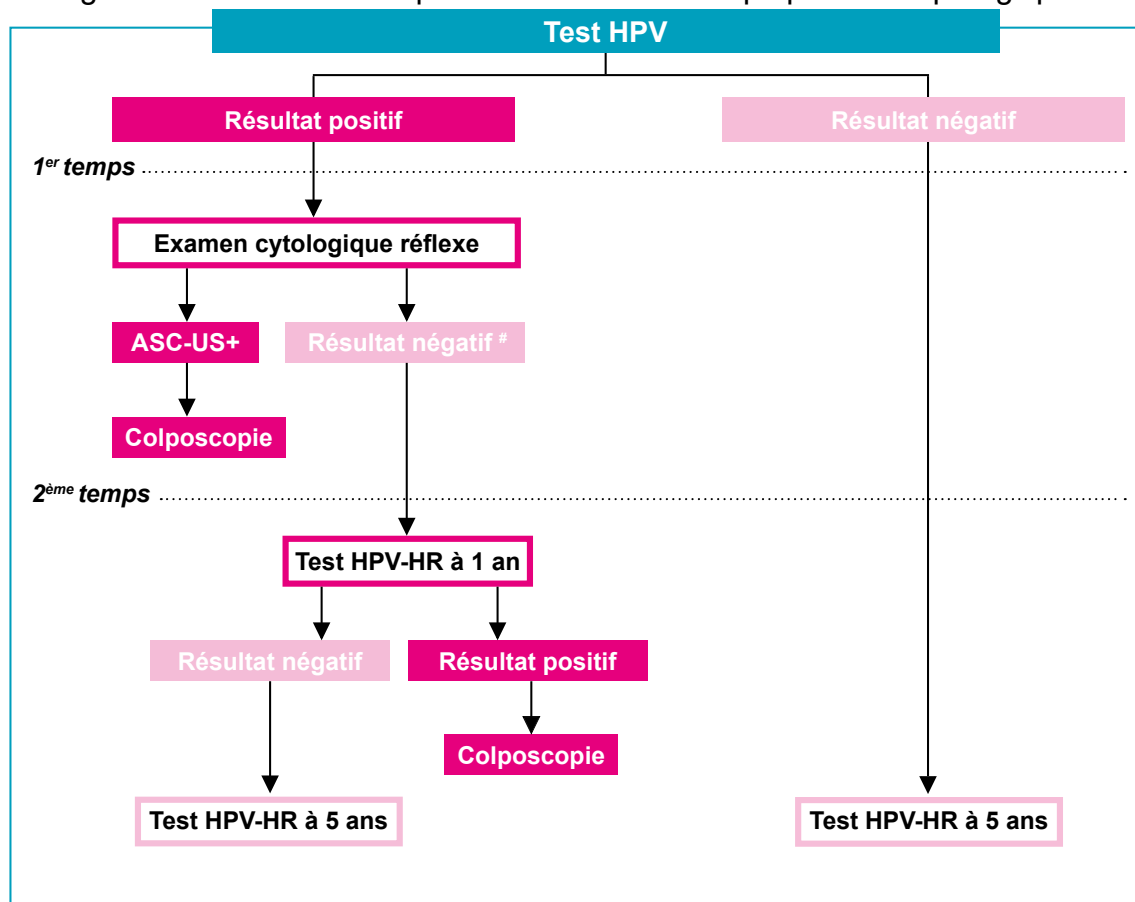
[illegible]

Test HPV

Résultat positif

Résultat négatif

$1^{er}$ temps

Examen cytologique réflexe

ASC-US+

Résultat négatif #

Colposcopie

$2^{ème}$ temps

Test HPV-HR à 1 an

Résultat négatif

Résultat positif

Colposcopie

Test HPV-HR à 5 ans

Test HPV-HR à 5 ans